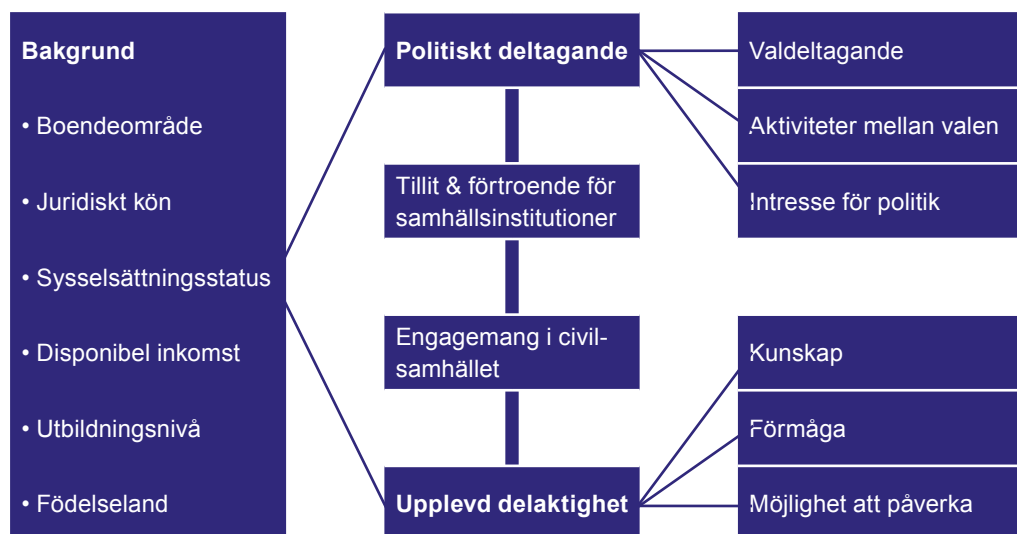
Bakgrund

• Boendeområde

• Juridiskt kön

• Sysselsättningsstatus

• Disponibel inkomst

• Utbildningsnivå

• Födelseland

Politiskt deltagande

Tillit & förtroende för samhällsinstitutioner

Engagemang i civilsamhället

Upplevd delaktighet

Valdeltagande

Aktiviteter mellan valen

Intresse för politik

Kunskap

Förmåga

Möjlighet att påverka